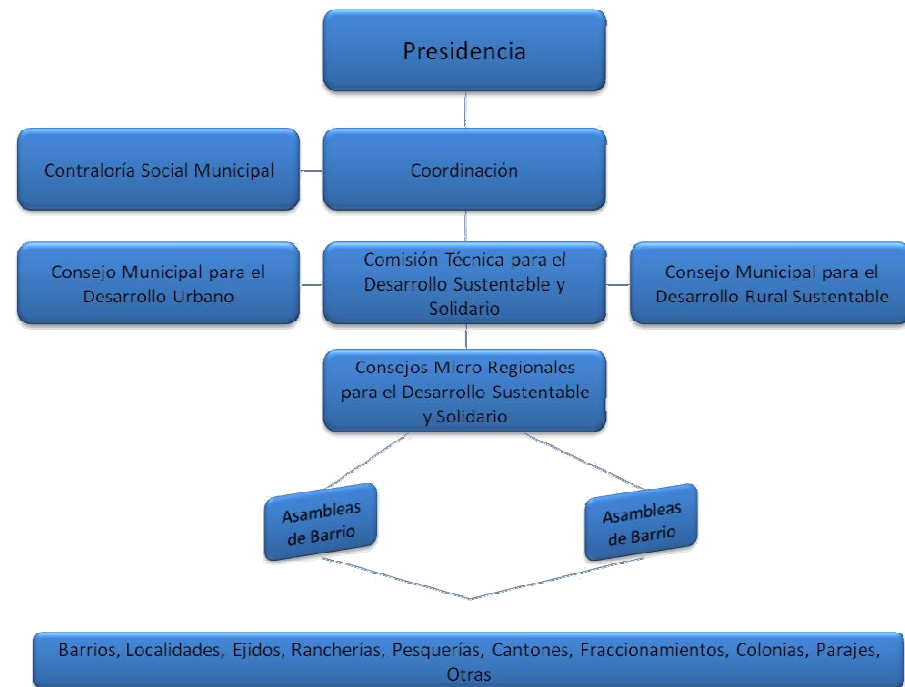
Presidencia

Contraloría Social Municipal

Coordinación

Consejo Municipal para el Desarrollo Urbano

Comisión Técnica para el Desarrollo Sustentable y Solidario

Consejo Municipal para el Desarrollo Rural Sustentable

Consejos Micro Regionales para el Desarrollo Sustentable y Solidario

Asambleas de Barrio

Asambleas de Barrio

Barrios, Localidades, Ejidos, Rancherías, Pesquerías, Cantones, Fraccionamientos, Colonias, Parajes, Otras